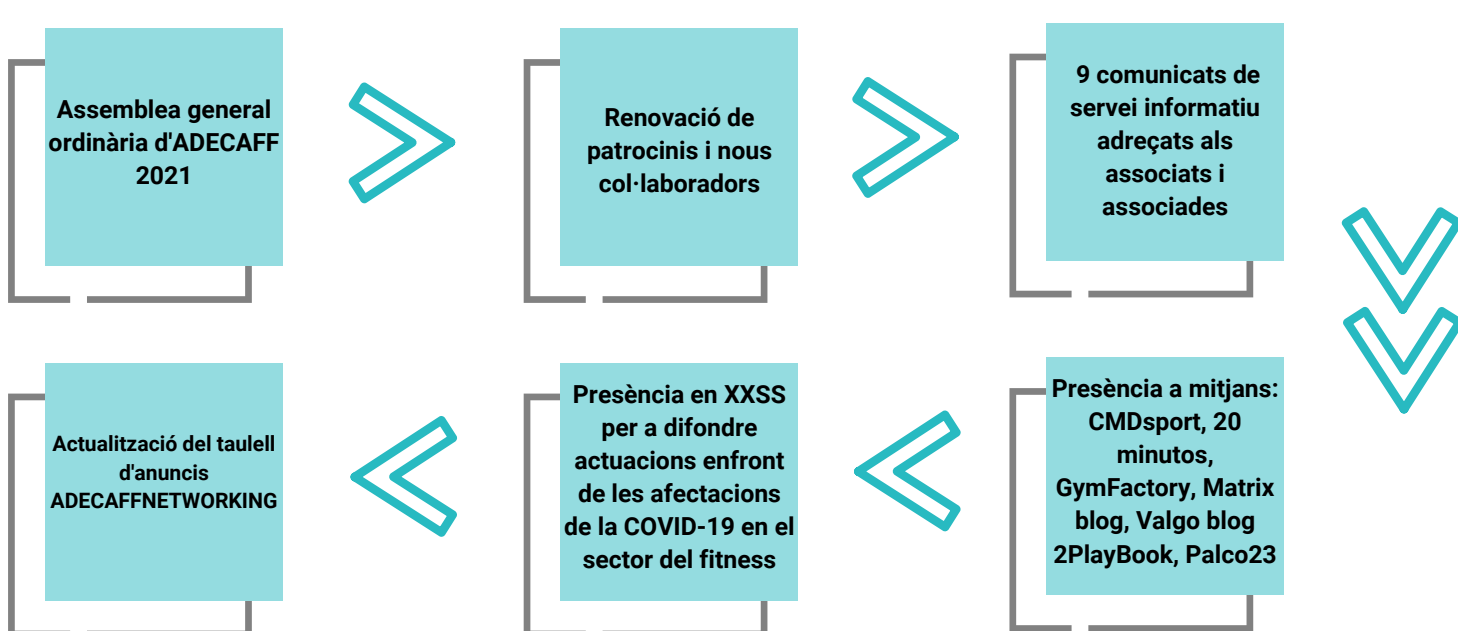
Assemblea general ordinària d'ADECAFF 2021

Renovació de patrocinis i nous col·laboradors

9 comunicats de servei informatiu adreçats als associats i associades

Presència a mitjans: CMDsport, 20 minutos, GymFactory, Matrix blog, Valgo blog 2PlayBook, Palco23

Presència en XXSS per a difondre actuacions enfront de les afectacions de la COVID-19 en el sector del fitness

Actualització del taulell d'anuncis ADECAFFNETWORKING